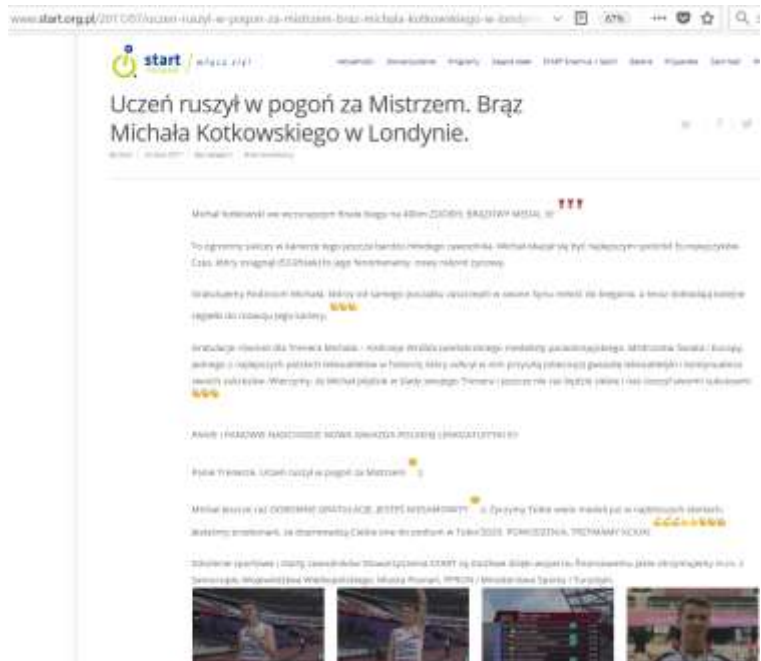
www.start.org.pl/2017/07/uczen-ruszyl-w-pogon-za-mistrzem-braz-michala-kotkowskiego-w-londyn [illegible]

67%

start | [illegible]

Uczeń ruszył w pogoń za Mistrzem. Brąz Michała Kotkowskiego w Londynie.

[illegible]

Michał Kotkowski we wczorajszym finale biegu na 400m ZDOBYŁ BRĄZOWY MEDAL !!!

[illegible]

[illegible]

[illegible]

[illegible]

Panie Tremerze, Uczeń ruszył w pogoń za Mistrzem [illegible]

Michał jeszcze raz OGROMNE GRATULACJE JESTEŚ NIESAMOWITY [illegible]

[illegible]